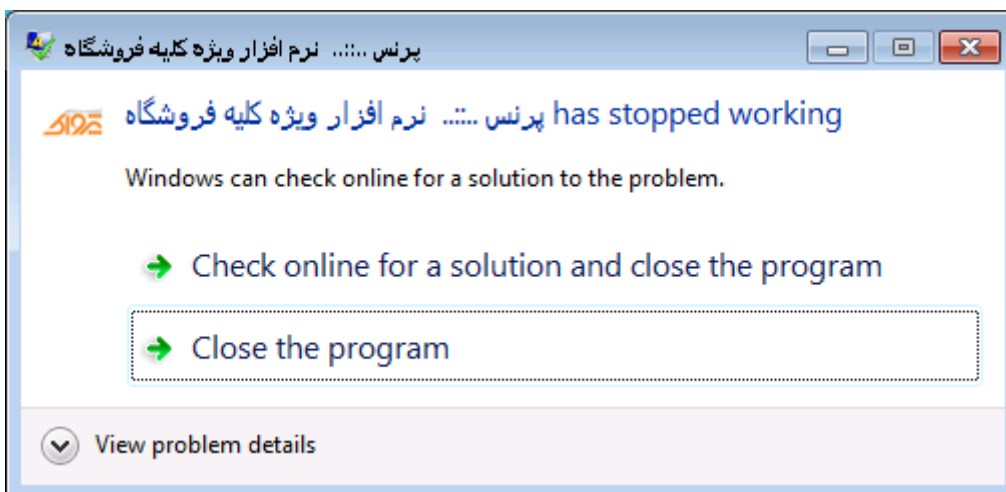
پرنس ..::.. نرم افزار ویژه کلیه فروشگاه

پرنس ..::.. نرم افزار ویژه کلیه فروشگاه has stopped working

Windows can check online for a solution to the problem.

Check online for a solution and close the program

Close the program

View problem details